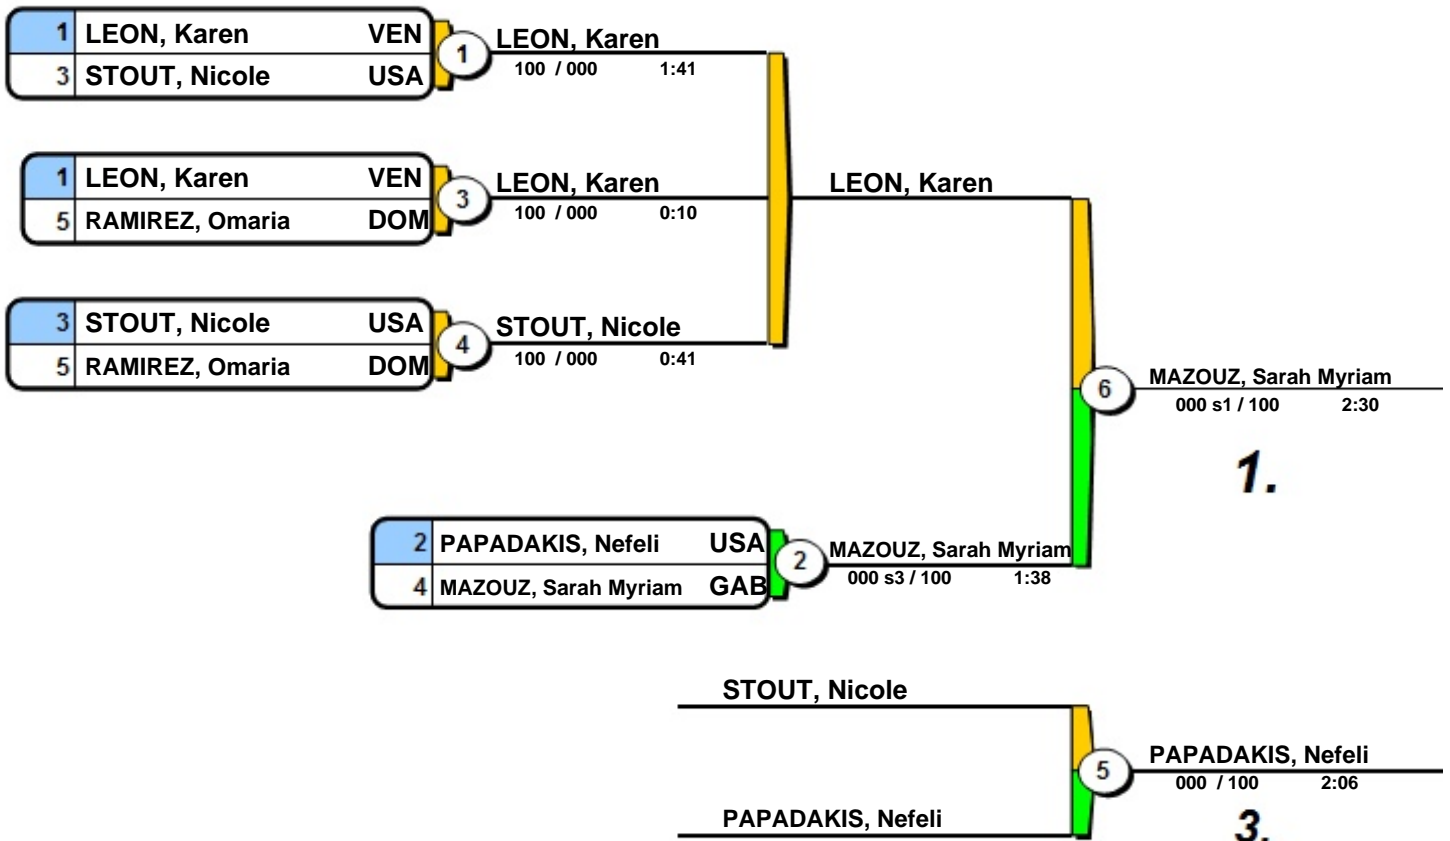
1 LEON, Karen VEN
3 STOUT, Nicole USA

1

LEON, Karen
100 / 000 1:41

1 LEON, Karen VEN
5 RAMIREZ, Omaria DOM

3

LEON, Karen
100 / 000 0:10

LEON, Karen

3 STOUT, Nicole USA
5 RAMIREZ, Omaria DOM

4

STOUT, Nicole
100 / 000 0:41

6

MAZOUZ, Sarah Myriam
000 s1 / 100 2:30

1.

2 PAPADAKIS, Nefeli USA
4 MAZOUZ, Sarah Myriam GAB

2

MAZOUZ, Sarah Myriam
000 s3 / 100 1:38

STOUT, Nicole

5

PAPADAKIS, Nefeli
000 / 100 2:06

PAPADAKIS, Nefeli

3.